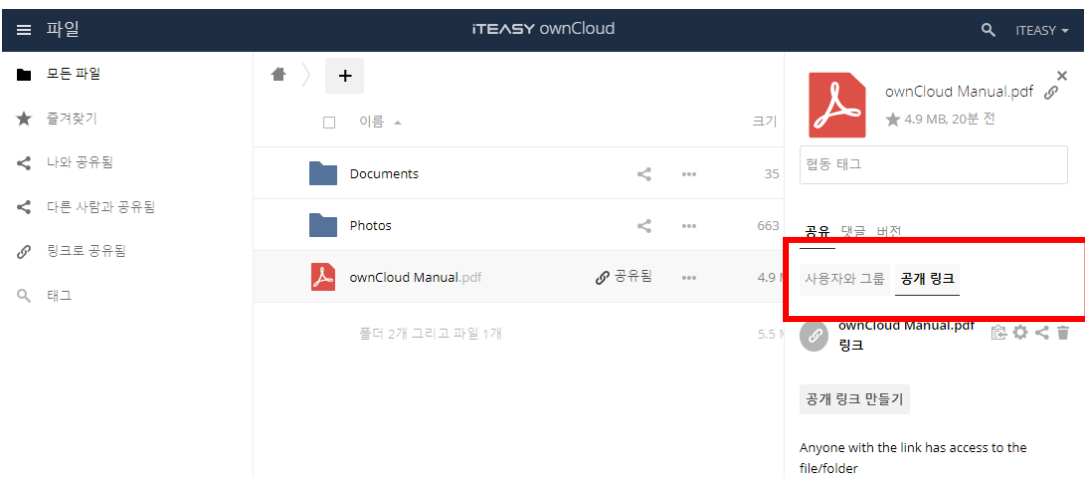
파일
iTEASY ownCloud
ITEASY

모든 파일
즐겨찾기
나와 공유됨
다른 사람과 공유됨
링크로 공유됨
태그

+
이름 ▲
크기

Documents
35
Photos
663
ownCloud Manual.pdf
공유됨
4.9
폴더 2개 그리고 파일 1개
5.5

ownCloud Manual.pdf
4.9 MB, 20분 전
협동 태그

공유 댓글 버전
사용자와 그룹
공개 링크

ownCloud Manual.pdf 링크

공개 링크 만들기

Anyone with the link has access to the file/folder